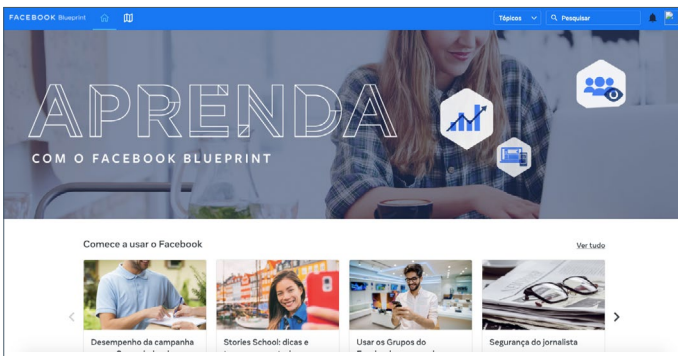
FACEBOOK Blueprint

Tópicos

Pesquisar

APRENDA

COM O FACEBOOK BLUEPRINT

Comece a usar o Facebook

Ver tudo

Desempenho da campanha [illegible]

Stories School: dicas e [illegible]

Usar os Grupos do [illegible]

Segurança do jornalista